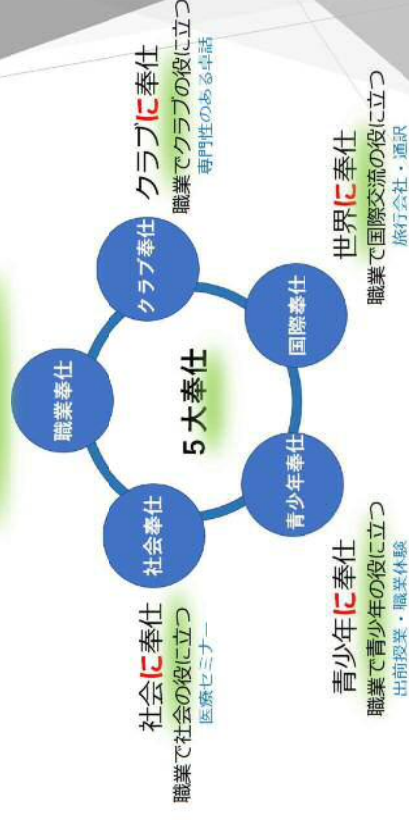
5大奉仕

職業奉仕

クラブ奉仕

国際奉仕

青少年奉仕

社会奉仕

クラブに奉仕
職業でクラブの役に立つ
専門性のある卓話

世界に奉仕
職業で国際交流の役に立つ
旅行会社・通訳

青少年に奉仕
職業で青少年の役に立つ
出前授業・職業体験

社会に奉仕
職業で社会の役に立つ
医療セミナー